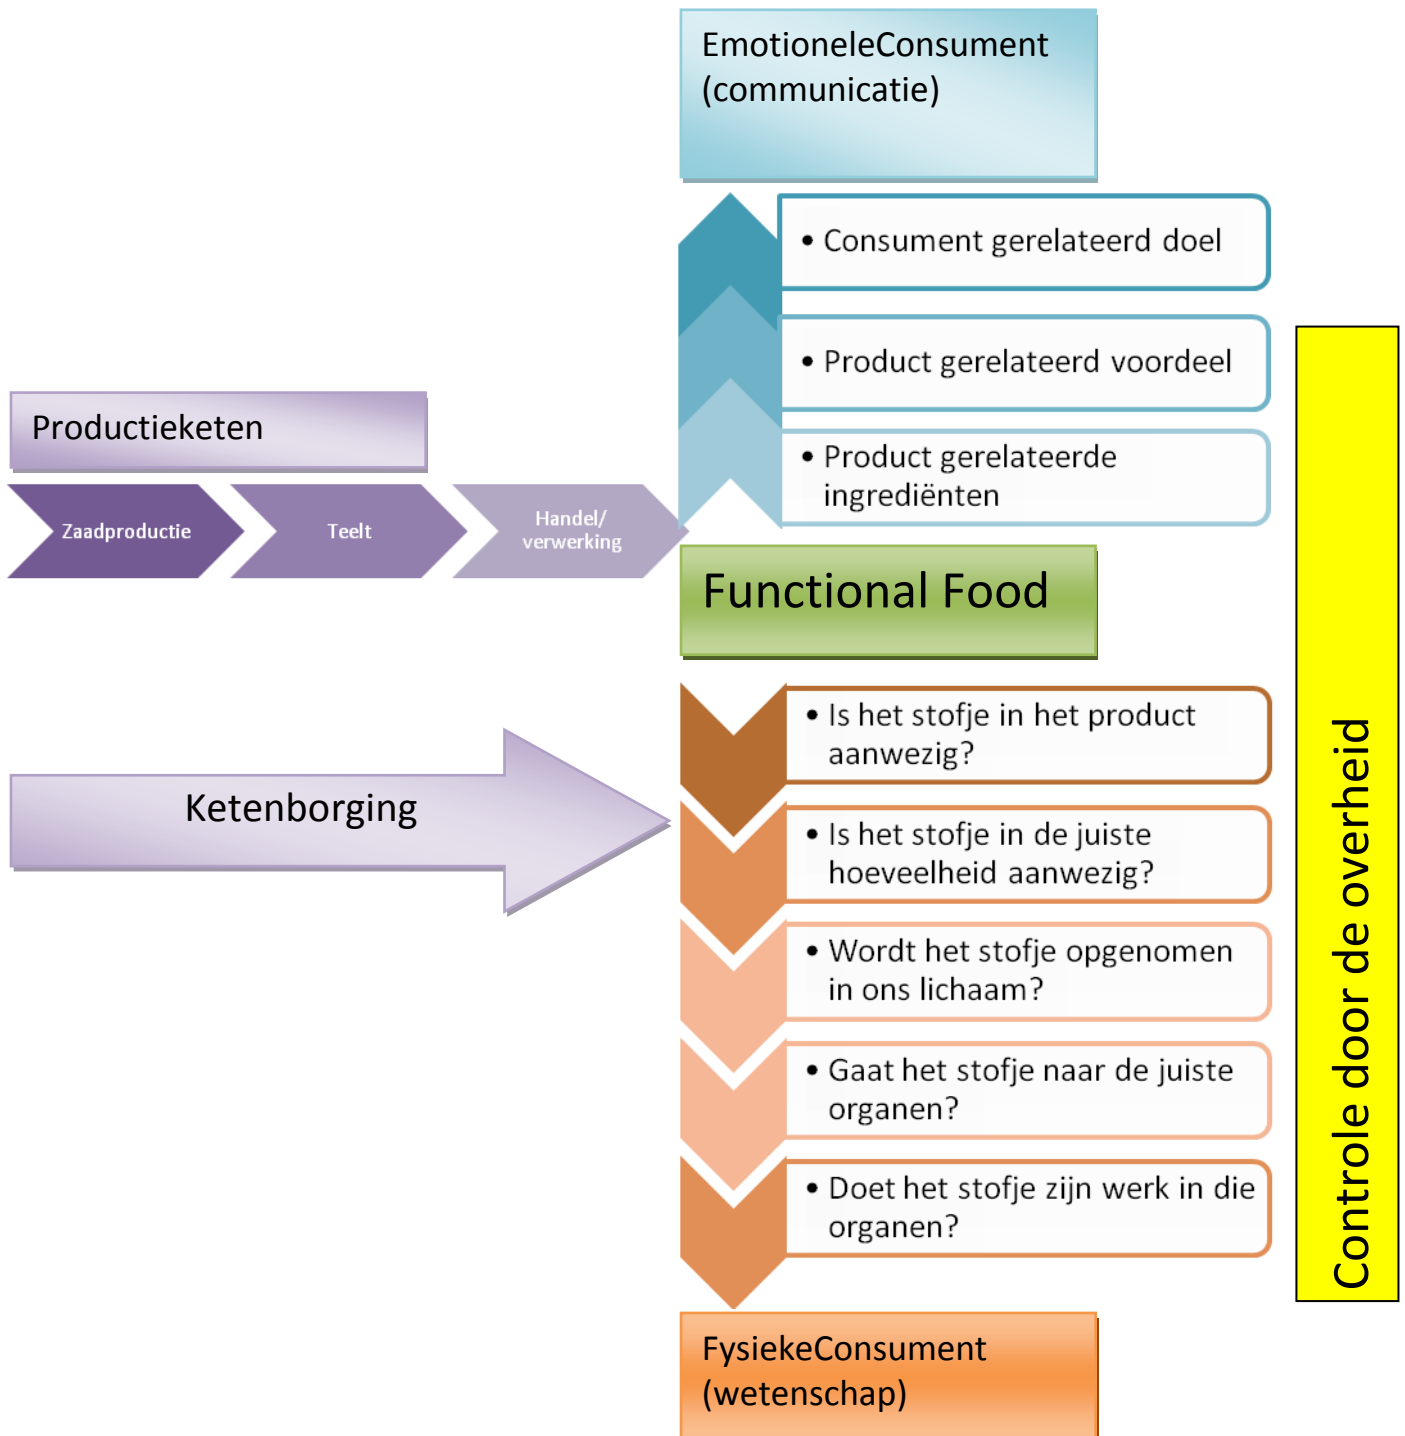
EmotioneleConsument (communicatie)

• Consument gerelateerd doel

• Product gerelateerd voordeel

• Product gerelateerde ingrediënten

Productieketen

Zaadproductie

Teelt

Handel/ verwerking

Functional Food

Ketenborging

• Is het stofje in het product aanwezig?

• Is het stofje in de juiste hoeveelheid aanwezig?

• Wordt het stofje opgenomen in ons lichaam?

• Gaat het stofje naar de juiste organen?

• Doet het stofje zijn werk in die organen?

FysiekeConsument (wetenschap)

Controle door de overheid